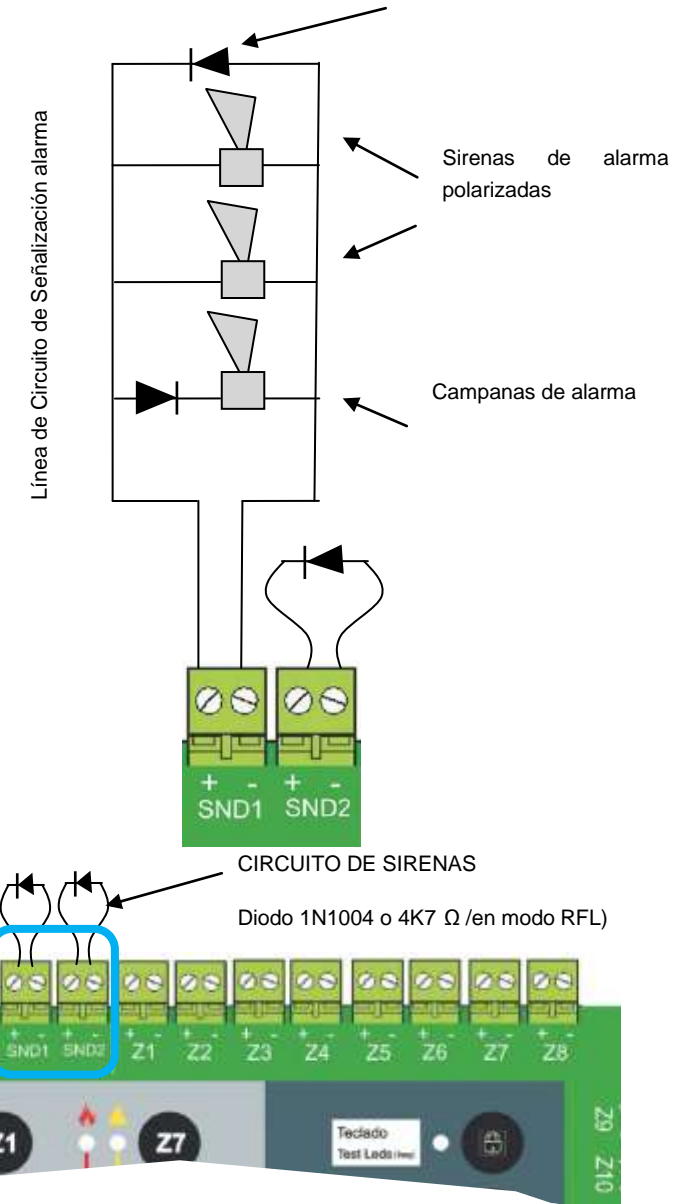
Línea de Circuito de Señalización alarma

Sirenas de alarma polarizadas

Campanas de alarma

+ -
SND1

+ -
SND2

CIRCUITO DE SIRENAS

Diodo 1N1004 o 4K7 Ω /en modo RFL)

+ -
SND1

+ -
SND2

+ -
Z1

+ -
Z2

+ -
Z3

+ -
Z4

+ -
Z5

+ -
Z6

+ -
Z7

+ -
Z8

Z1

Z7

Teclado
Test Leds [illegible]

Z9

Z10